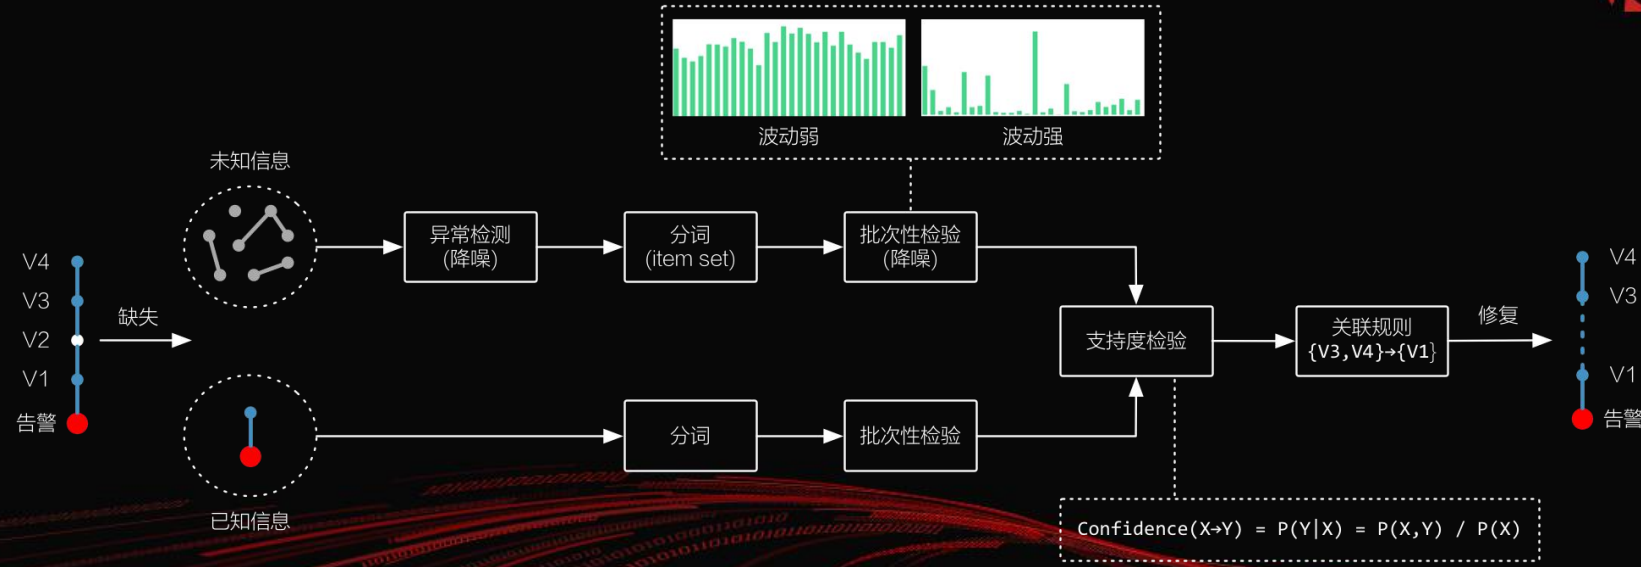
波动弱

波动强

未知信息

V4
V3
V2
V1
告警

缺失

异常检测
(降噪)

分词
(item set)

批次性检验
(降噪)

支持度检验

关联规则
{V3,V4}→{V1}

修复

V4
V3
V1
告警

分词

批次性检验

已知信息

Confidence(X→Y) = P(Y|X) = P(X,Y) / P(X)